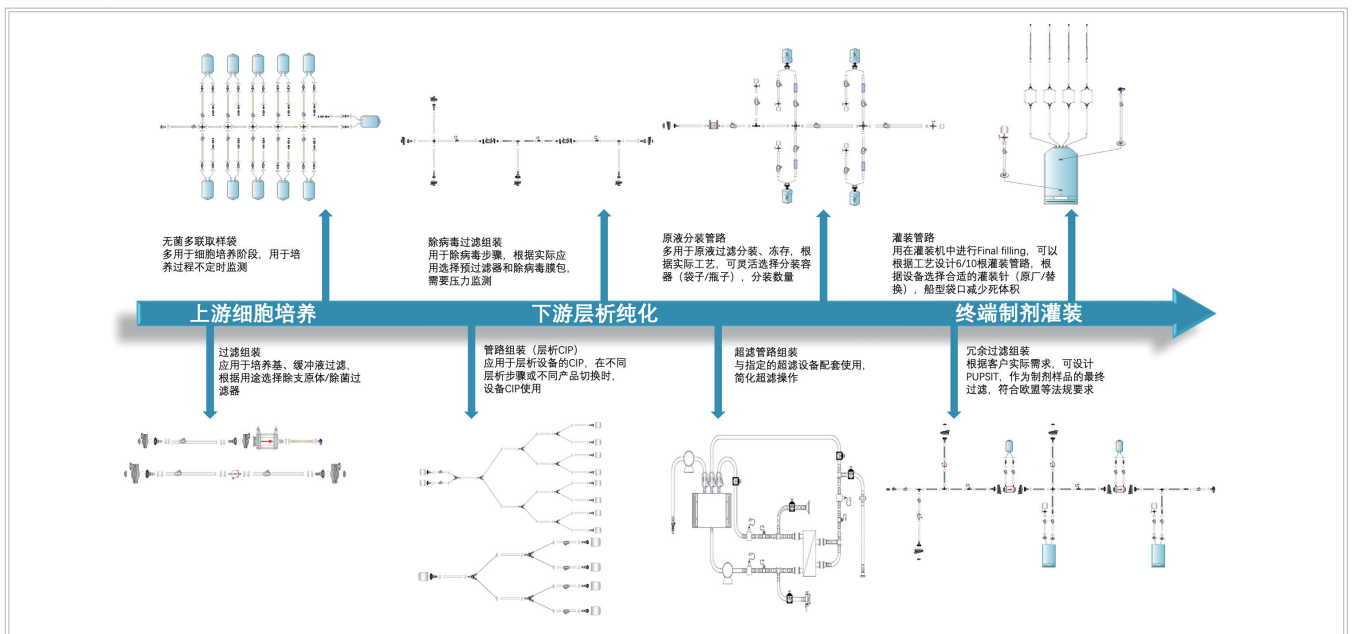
无菌多联取样袋
多用于细胞培养阶段，用于培养过程不定时监测

除病毒过滤组装
用于除病毒步骤，根据实际应用选择预过滤器和除病毒膜包，需要压力监测

原液分装管路
多用于原液过滤分装、冻存，根据实际工艺，可灵活选择分装容器（袋子/瓶子），分装数量

灌装管路
用在灌装机中进行Final filling，可以根据工艺设计6/10根灌装管路，根据设备选择合适的灌装针（原厂/替换），船型袋口减少死体积

上游细胞培养

下游层析纯化

终端制剂灌装

过滤组装
应用于培养基、缓冲液过滤，根据用途选择除支原体/除菌过滤器

管路组装（层析CIP）
应用于层析设备的CIP，在不同层析步骤或不同产品切换时，设备CIP使用

超滤管路组装
与指定的超滤设备配套使用，简化超滤操作

冗余过滤组装
根据客户实际需求，可设计PUPSIT，作为制剂样品的最终过滤，符合欧盟等法规要求